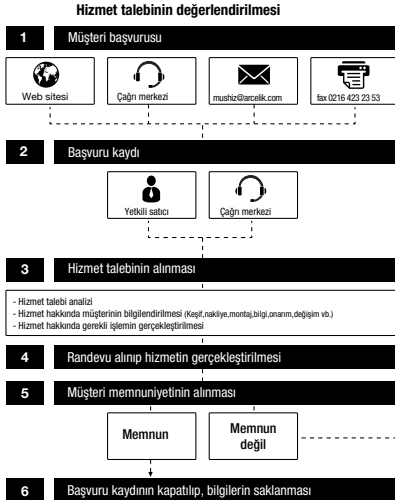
Hizmet talebinin değerlendirilmesi

1 Müşteri başvurusu

Web sitesi

Çağrı merkezi

mushiz@arcelik.com

fax 0216 423 23 53

2 Başvuru kaydı

Yetkili satıcı

Çağrı merkezi

3 Hizmet talebinin alınması

- Hizmet talebi analizi
- Hizmet hakkında müşterinin bilgilendirilmesi (Keşif,nakliye,montaj,bilgi,onarım,değişim vb.)
- Hizmet hakkında gerekli işlemin gerçekleştirilmesi

4 Randevu alınıp hizmetin gerçekleştirilmesi

5 Müşteri memnuniyetinin alınması

Memnun

Memnun değil

6 Başvuru kaydının kapatılıp, bilgilerin saklanması